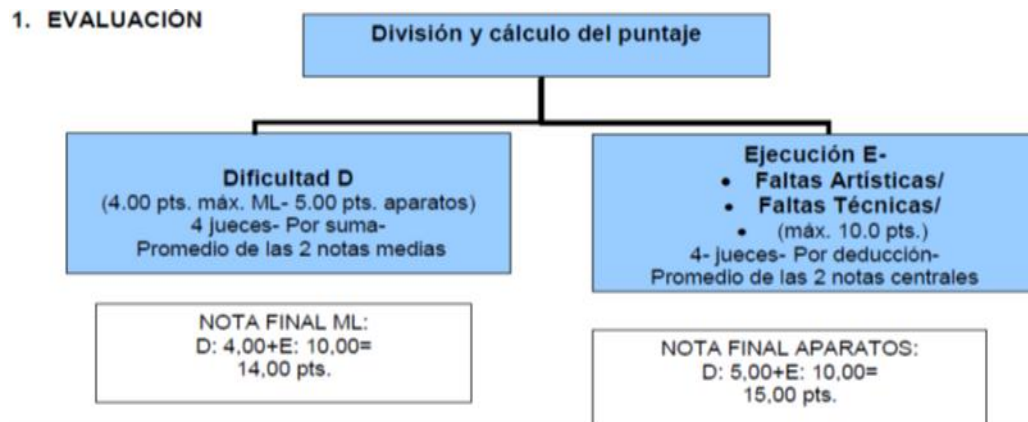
1. EVALUACIÓN

División y cálculo del puntaje

Dificultad D
(4.00 pts. máx. ML- 5.00 pts. aparatos)
4 jueces- Por suma-
Promedio de las 2 notas medias

Ejecución E-
• Faltas Artísticas/
• Faltas Técnicas/
• (máx. 10.0 pts.)
4- jueces- Por deducción-
Promedio de las 2 notas centrales

NOTA FINAL ML:
D: 4,00+E: 10,00=
14,00 pts.

NOTA FINAL APARATOS:
D: 5,00+E: 10,00=
15,00 pts.